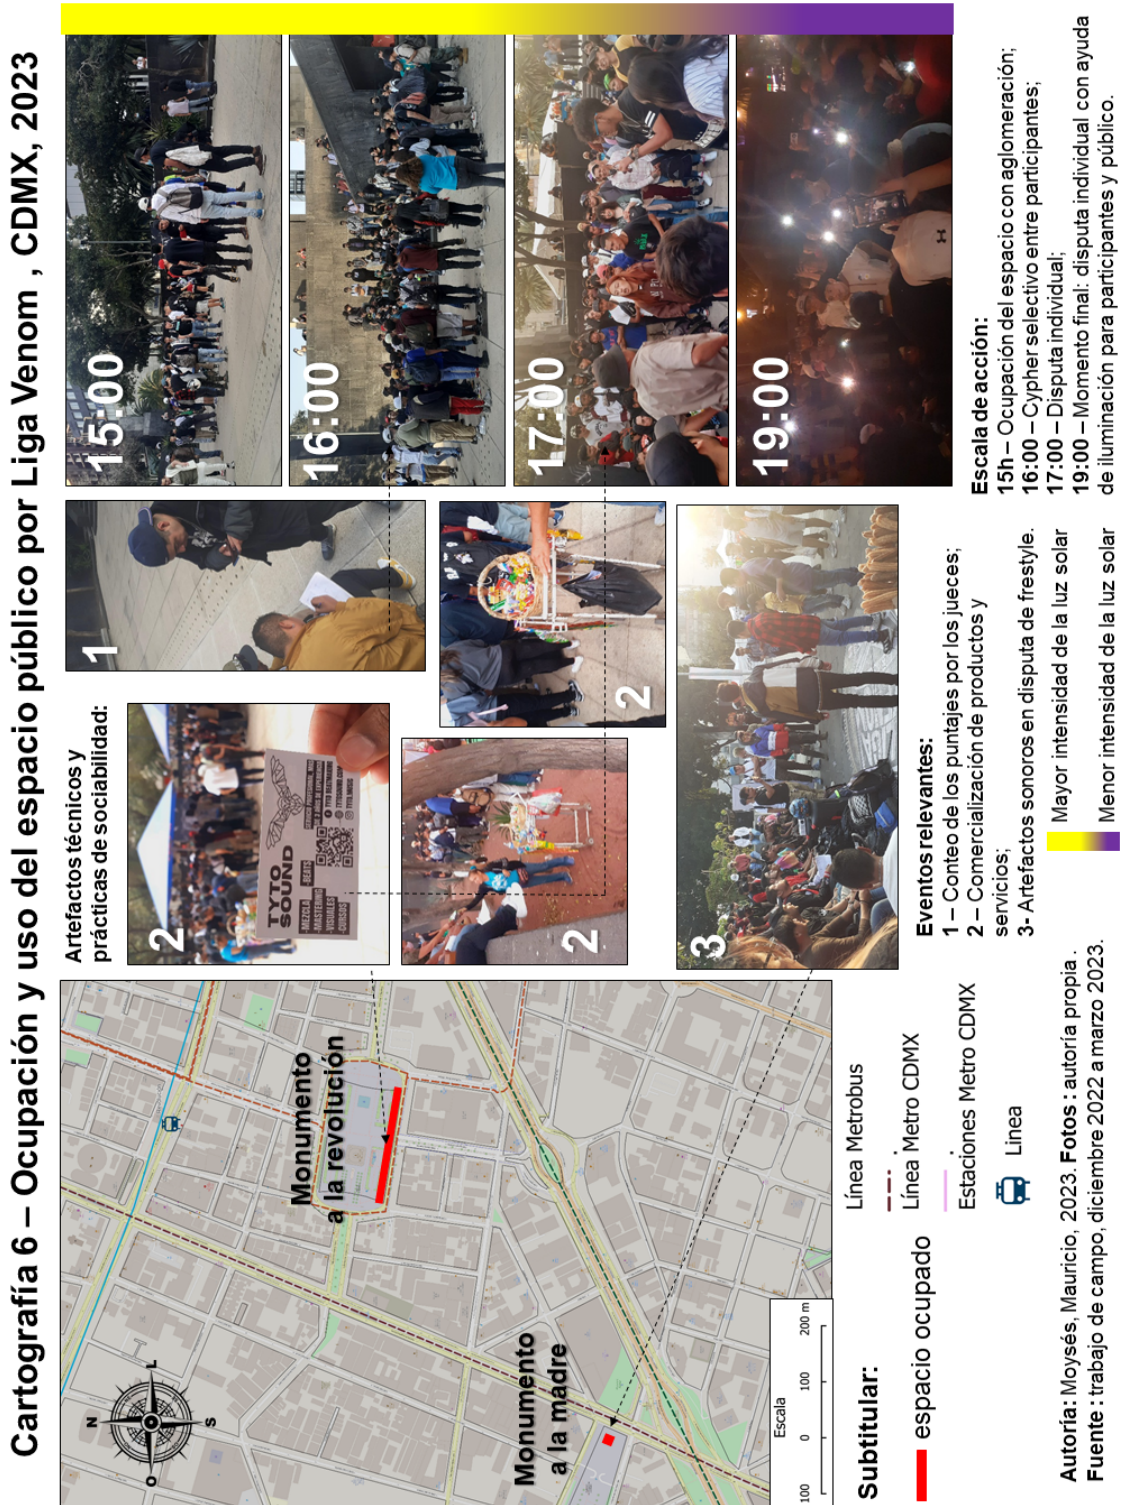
Cartografía 6 – Ocupación y uso del espacio público por Liga Venom , CDMX, 2023

N
O
L
S

Escala
100 0 100 200 m

Monumento a la madre

Monumento a la revolución

Subtitular:
espacio ocupado
Línea Metrobus
Línea Metro CDMX
Estaciones Metro CDMX
Línea

Autoría: Moysés, Mauricio, 2023. Fotos: autoría propia.
Fuente: trabajo de campo, diciembre 2022 a marzo 2023.

Artefactos técnicos y prácticas de sociabilidad:

2
TYTO SOUND

2

3

1

2

Eventos relevantes:
1 – Conteo de los puntajes por los jueces;
2 – Comercialización de productos y servicios;
3- Artefactos sonoros en disputa de freestyle.

Mayor intensidad de la luz solar
Menor intensidad de la luz solar

15:00
16:00
17:00
19:00

Escala de acción:
15h – Ocupación del espacio con aglomeración;
16:00 – Cypher selectivo entre participantes;
17:00 – Disputa individual;
19:00 – Momento final: disputa individual con ayuda de iluminación para participantes y público.